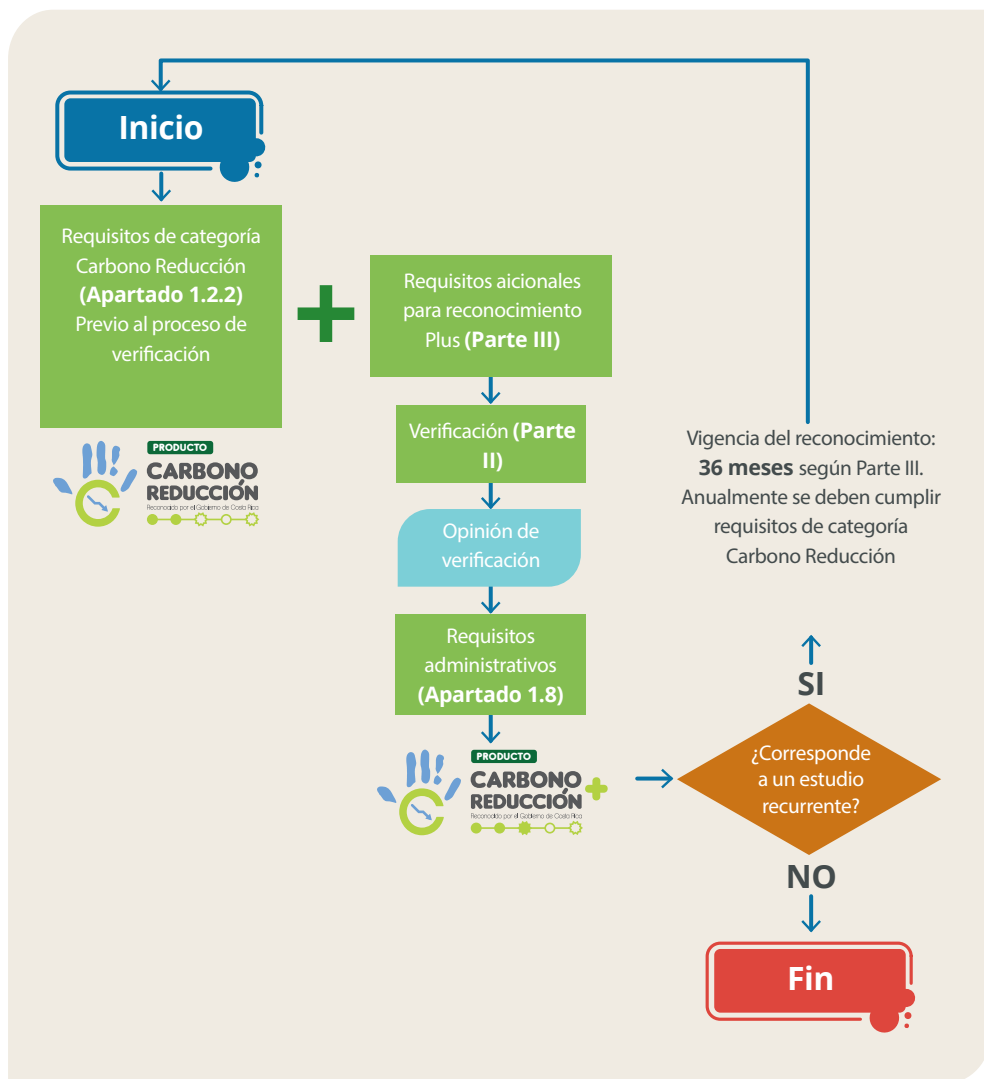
Inicio

Requisitos de categoría Carbono Reducción **(Apartado 1.2.2)** Previo al proceso de verificación

PRODUCTO
CARBONO REDUCCIÓN
Reconocido por el Gobierno de Costa Rica

Requisitos aicionales para reconocimiento Plus **(Parte III)**

Verificación **(Parte II)**

Opinión de verificación

Requisitos administrativos **(Apartado 1.8)**

PRODUCTO
CARBONO REDUCCIÓN
Reconocido por el Gobierno de Costa Rica

Vigencia del reconocimiento: **36 meses** según Parte III. Anualmente se deben cumplir requisitos de categoría Carbono Reducción

SI

¿Corresponde a un estudio recurrente?

NO

Fin